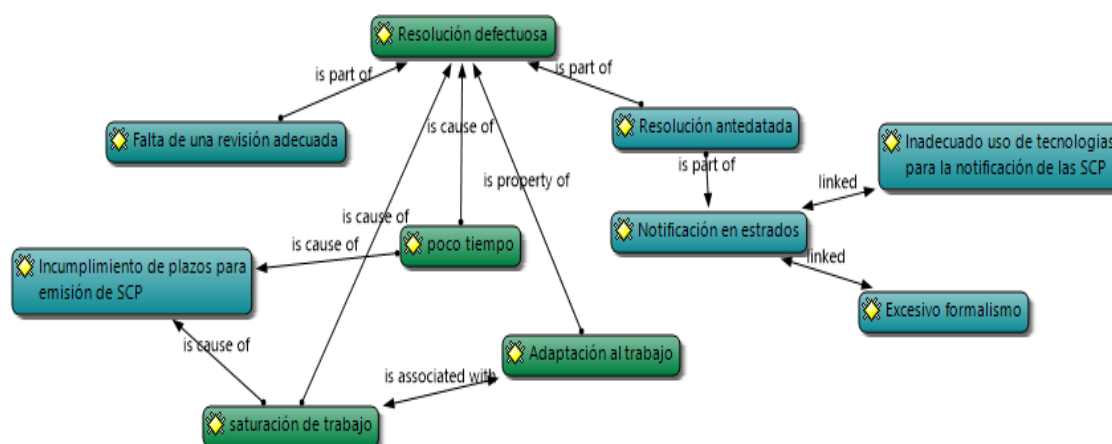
Resolución defectuosa

is part of

is part of

Falta de una revisión adecuada

is cause of

Resolución antedatada

is property of

is part of

Inadecuado uso de tecnologias para la notificación de las SCP

linked

is cause of

is cause of

poco tiempo

Notificación en estrados

linked

Incumplimiento de plazos para emisión de SCP

Excesivo formalismo

is cause of

Adaptación al trabajo

is associated with

saturación de trabajo